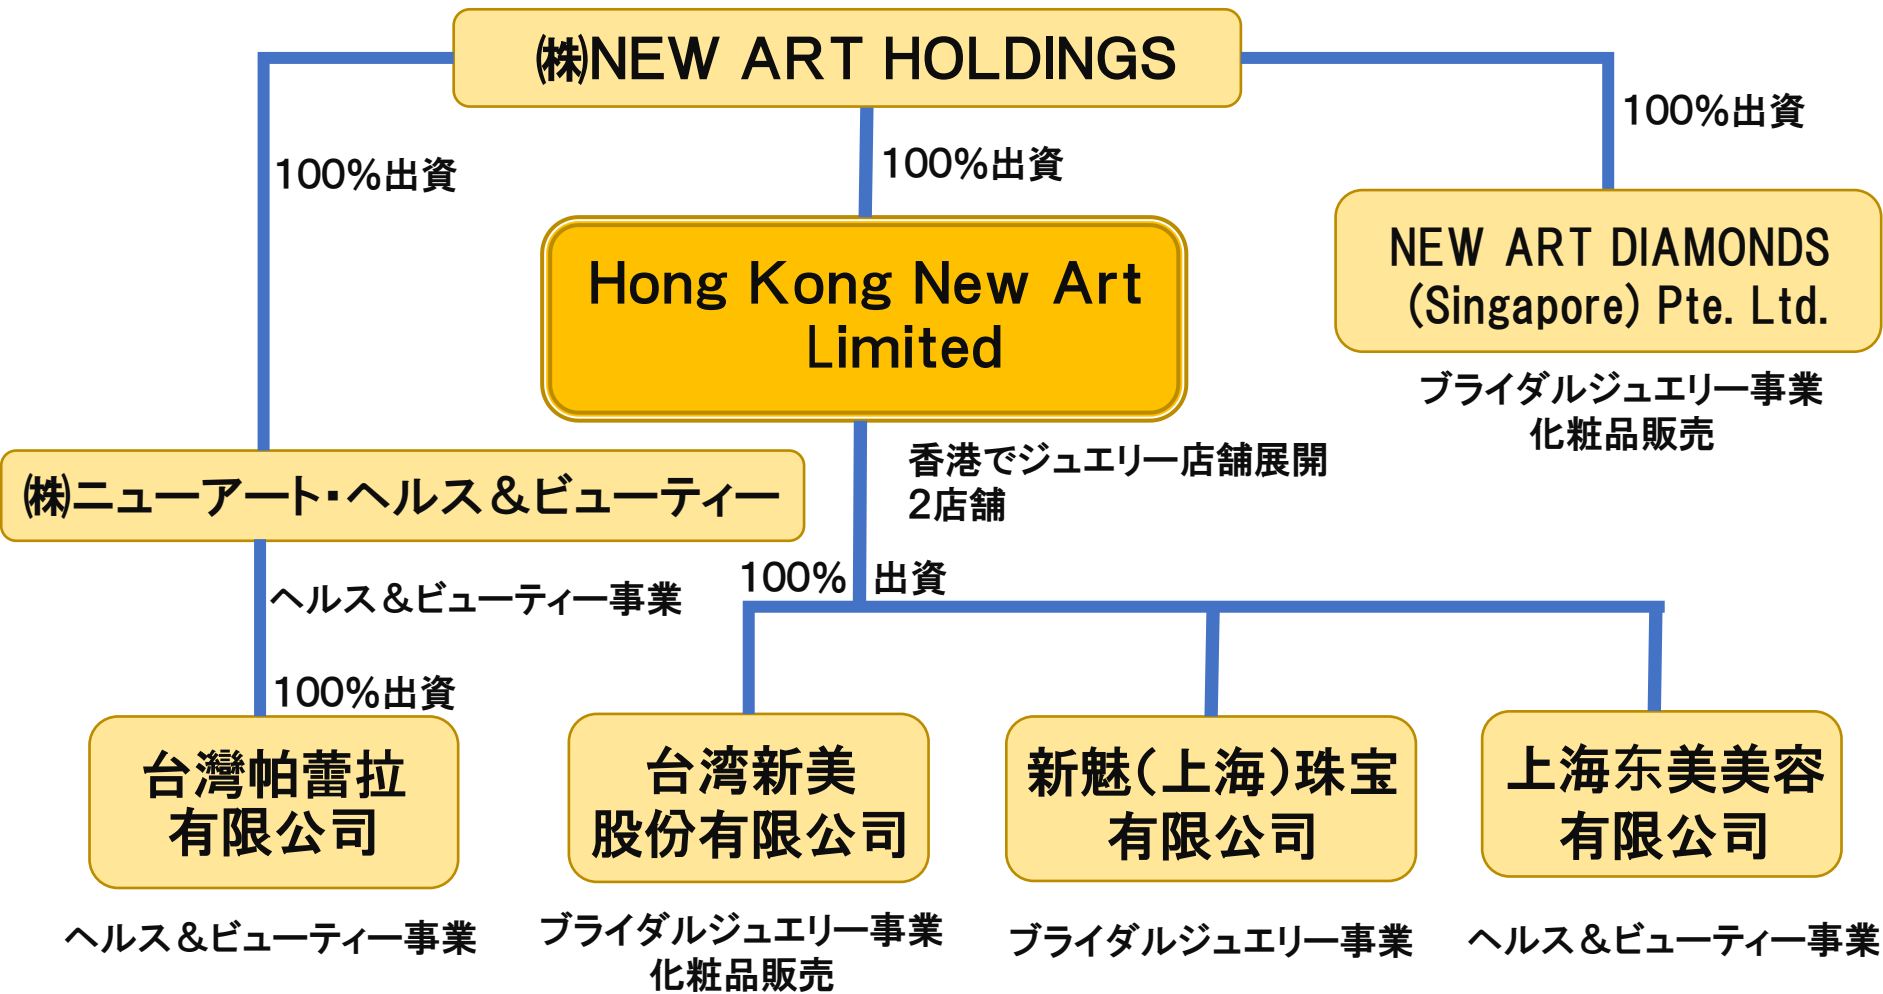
㈱NEW ART HOLDINGS

100%出資

100%出資

100%出資

Hong Kong New Art Limited

NEW ART DIAMONDS (Singapore) Pte. Ltd.

ブライダルジュエリー事業
化粧品販売

㈱ニューアート・ヘルス＆ビューティー

香港でジュエリー店舗展開
2店舗

ヘルス＆ビューティー事業

100% 出資

100%出資

台灣帕蕾拉有限公司

ヘルス＆ビューティー事業

台湾新美股份有限公司

ブライダルジュエリー事業
化粧品販売

新魅(上海)珠宝有限公司

ブライダルジュエリー事業

上海东美美容有限公司

ヘルス＆ビューティー事業